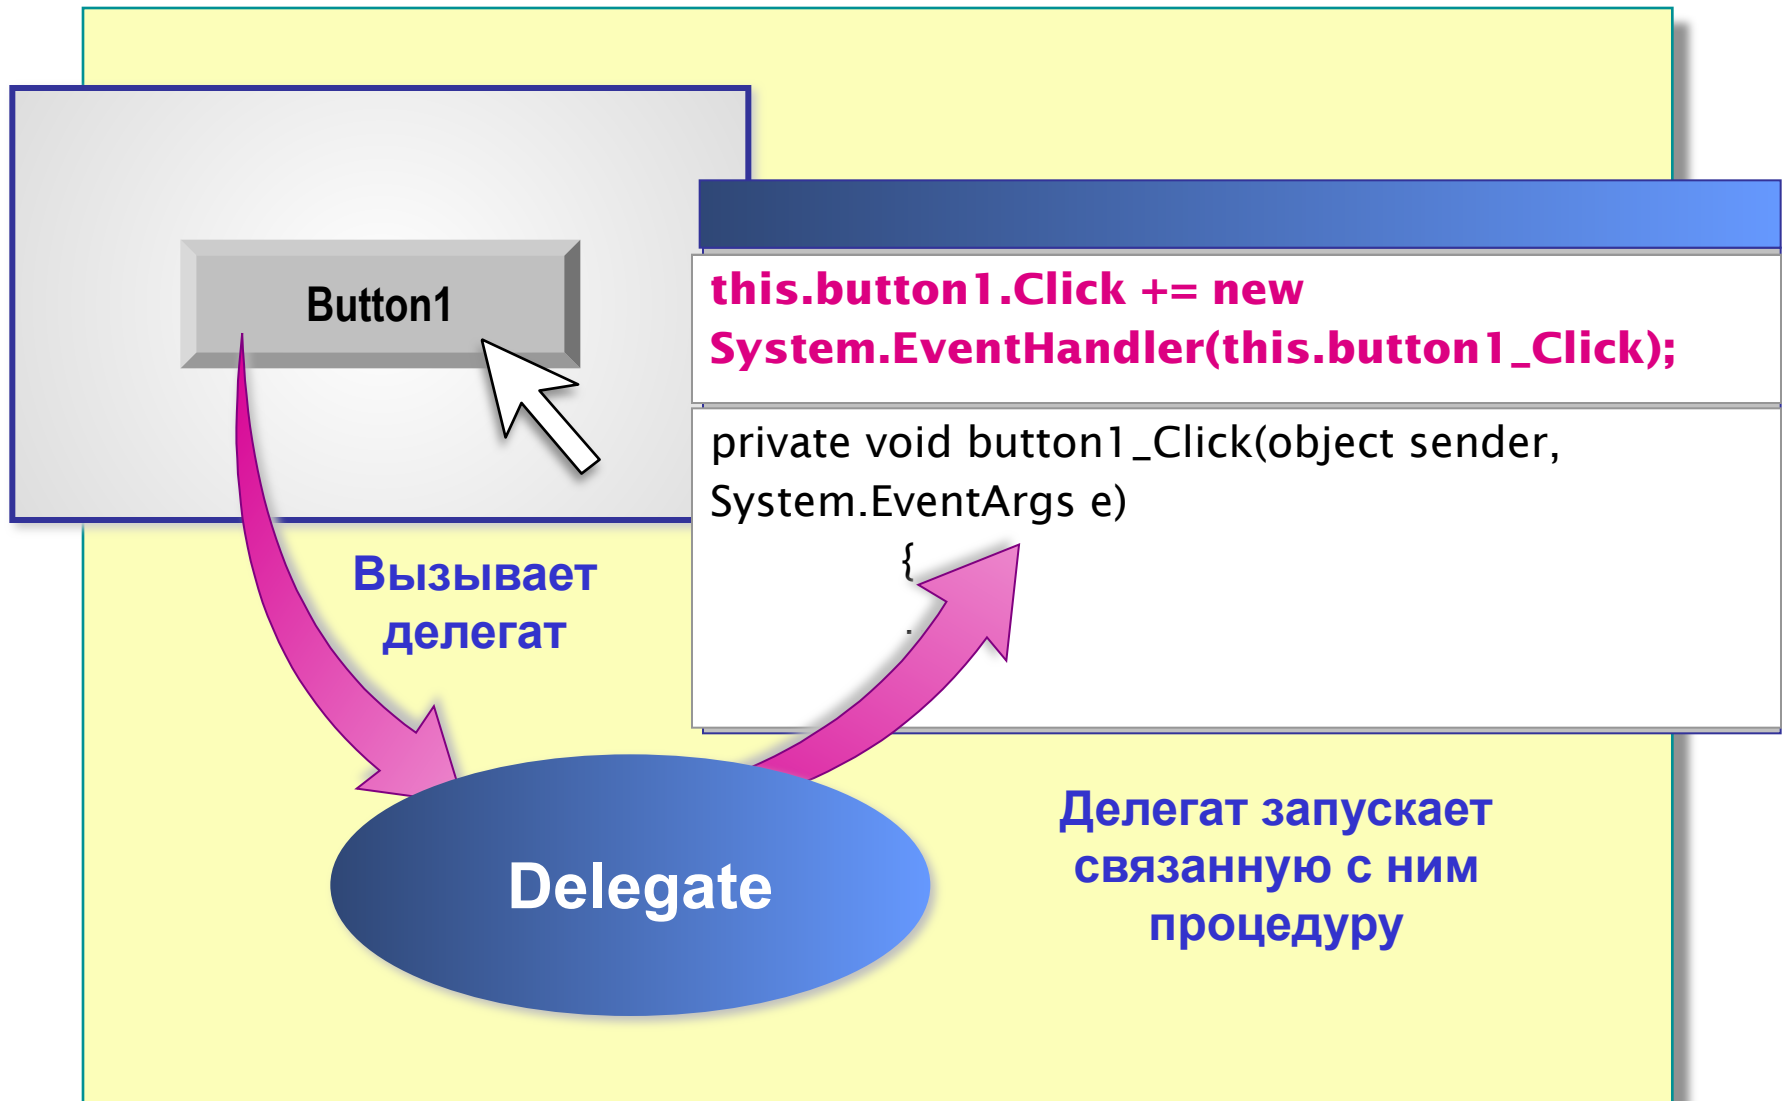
Button1

this.button1.Click += new System.EventHandler(this.button1_Click);

private void button1_Click(object sender, System.EventArgs e)
{
.

Вызывает делегат

Delegate

Делегат запускает связанную с ним процедуру